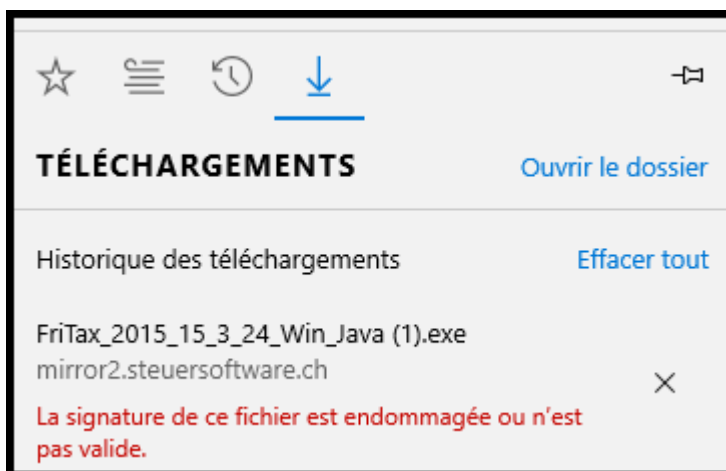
TÉLÉCHARGEMENTS

Ouvrir le dossier

Historique des téléchargements

Effacer tout

FriTax_2015_15_3_24_Win_Java (1).exe
mirror2.steuersoftware.ch

La signature de ce fichier est endommagée ou n'est pas valide.